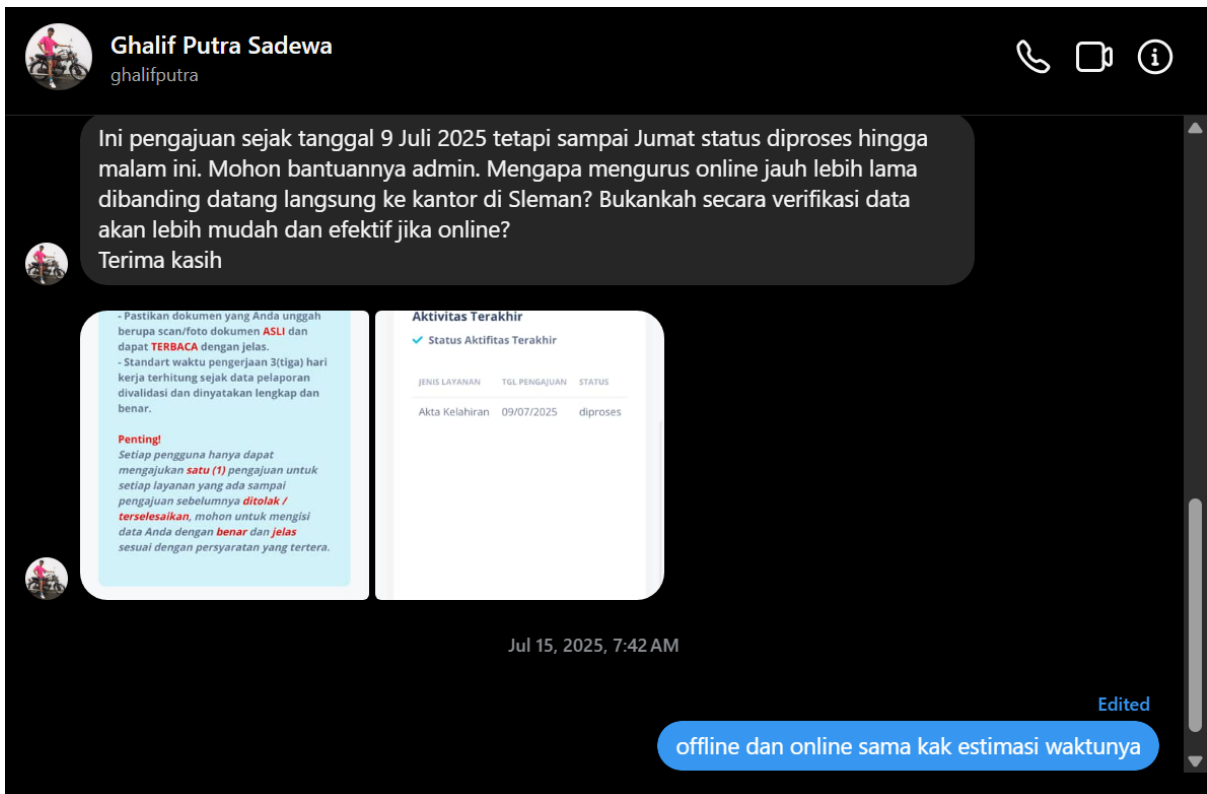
Ghalif Putra Sadewa
ghalifputra

Ini pengajuan sejak tanggal 9 Juli 2025 tetapi sampai Jumat status diproses hingga malam ini. Mohon bantuannya admin. Mengapa mengurus online jauh lebih lama dibanding datang langsung ke kantor di Sleman? Bukankah secara verifikasi data akan lebih mudah dan efektif jika online?
Terima kasih

- Pastikan dokumen yang Anda unggah berupa scan/foto dokumen ASLI dan dapat TERBACA dengan jelas.
- Standart waktu pengerjaan 3(tiga) hari kerja terhitung sejak data pelaporan divalidasi dan dinyatakan lengkap dan benar.

Penting!
Setiap pengguna hanya dapat mengajukan satu (1) pengajuan untuk setiap layanan yang ada sampai pengajuan sebelumnya ditolak / terselesaikan, mohon untuk mengisi data Anda dengan benar dan jelas sesuai dengan persyaratan yang tertera.

Aktivitas Terakhir
Status Aktifitas Terakhir

| JENIS LAYANAN | TGL PENGAJUAN | STATUS |
|---|---|---|
| Akta Kelahiran | 09/07/2025 | diproses |

Jul 15, 2025, 7:42 AM

Edited
offline dan online sama kak estimasi waktunya